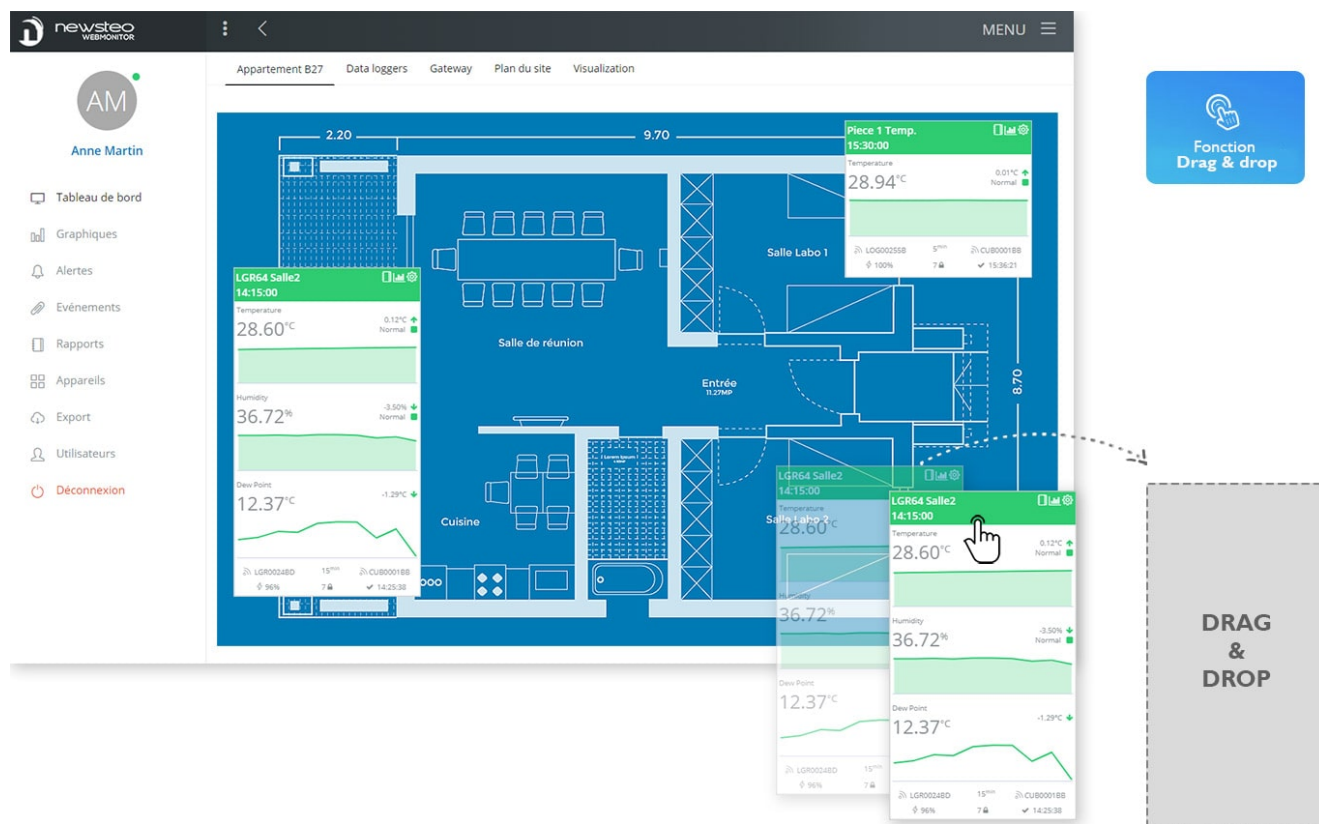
newsteo WEBMONITOR

MENU

AM

Anne Martin

Tableau de bord
Graphiques
Alertes
Evénements
Rapports
Appareils
Export
Utilisateurs
Déconnexion

Appartement B27 | Data loggers | Gateway | Plan du site | Visualization

2.20
9.70
8.70

Salle Labo 1
Salle de réunion
Entrée
11.27MP
Cuisine
Salle Labo 2

Piece 1 Temp.
15:30:00
Temperature
28.94°C
0.01°C
Normal
LOG00255B
5min
CUB0001BB
100%
7
15:36:21

LGR64 Salle2
14:15:00
Temperature
28.60°C
0.12°C
Normal
Humidity
36.72%
-3.50%
Normal
Dew Point
12.37°C
-1.29°C
LGR0024BD
15min
CUB0001BB
96%
7
14:25:38

LGR64 Salle2
14:15:00
Temperature
28.60°C
Humidity
36.72%
Dew Point
12.37°C
LGR0024BD
15min
96%
7

LGR64 Salle2
14:15:00
Temperature
28.60°C
0.12°C
Normal
Humidity
36.72%
-3.50%
Normal
Dew Point
12.37°C
-1.29°C
LGR0024BD
15min
CUB0001BB
96%
7
14:25:38

Fonction Drag & drop

DRAG & DROP